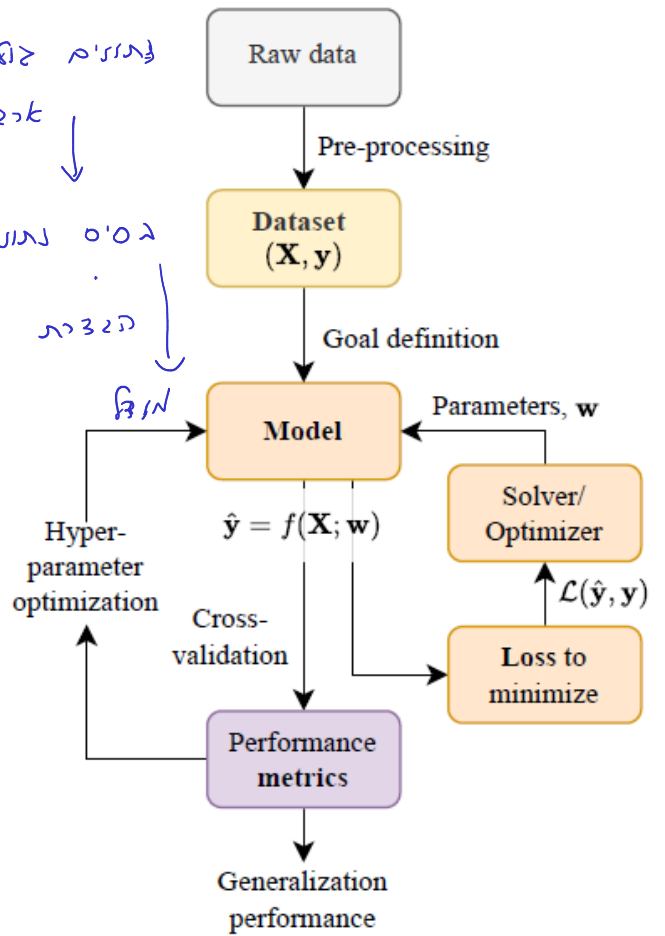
נתונים גולמיים
ארג

בסיס נתונים
הגדרת
מודל

Raw data

Pre-processing

Dataset
$(\mathbf{X}, \mathbf{y})$

Goal definition

Model

Parameters, $\mathbf{w}$

Solver/
Optimizer

$\hat{\mathbf{y}} = f(\mathbf{X}; \mathbf{w})$

Hyper-
parameter
optimization

$\mathcal{L}(\hat{\mathbf{y}}, \mathbf{y})$

Cross-
validation

Loss to
minimize

Performance
metrics

Generalization
performance